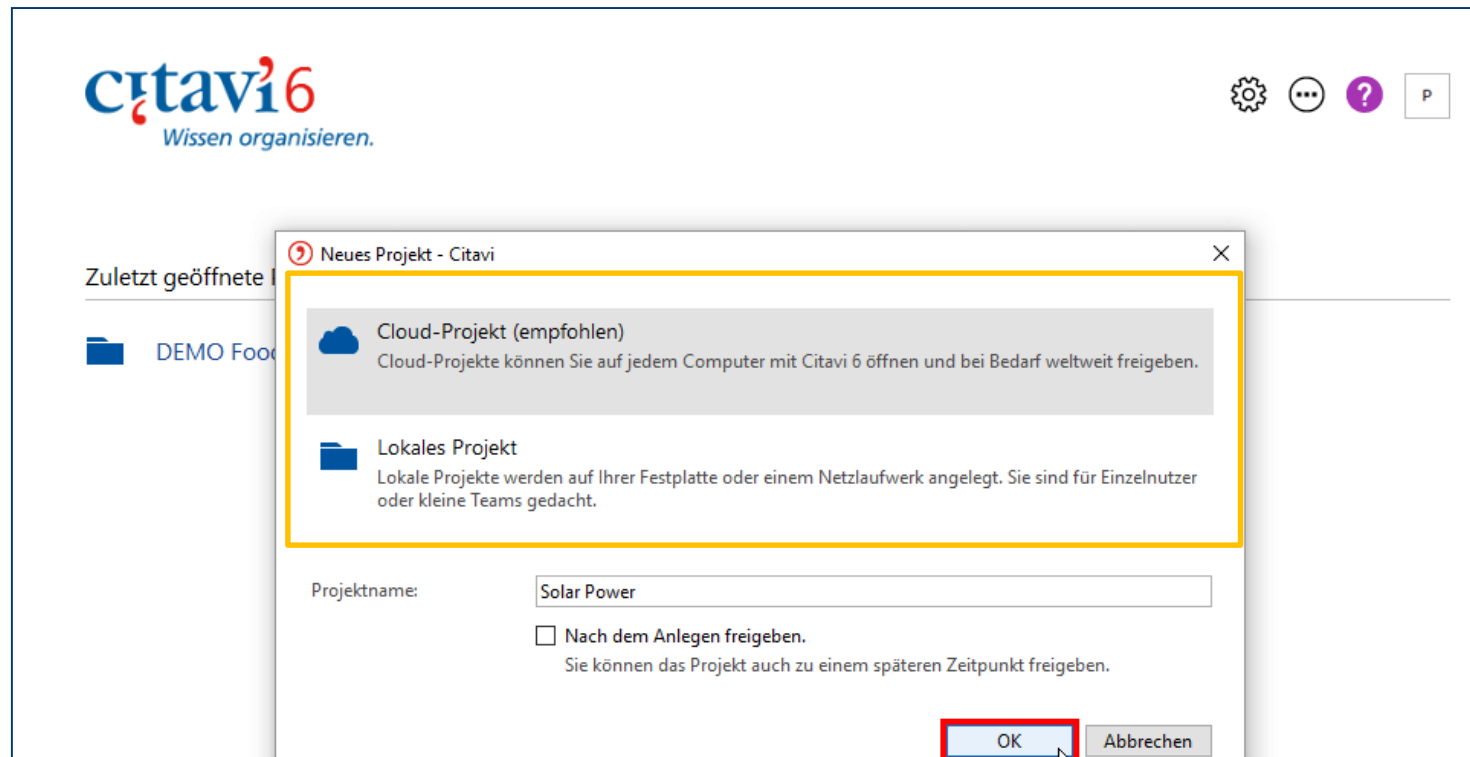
citavi6
Wissen organisieren.

P

Zuletzt geöffnete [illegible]

DEMO Foo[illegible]

Neues Projekt - Citavi

Cloud-Projekt (empfohlen)
Cloud-Projekte können Sie auf jedem Computer mit Citavi 6 öffnen und bei Bedarf weltweit freigeben.

Lokales Projekt
Lokale Projekte werden auf Ihrer Festplatte oder einem Netzlaufwerk angelegt. Sie sind für Einzelnutzer oder kleine Teams gedacht.

Projektname: Solar Power

Nach dem Anlegen freigeben.
Sie können das Projekt auch zu einem späteren Zeitpunkt freigeben.

OK
Abbrechen